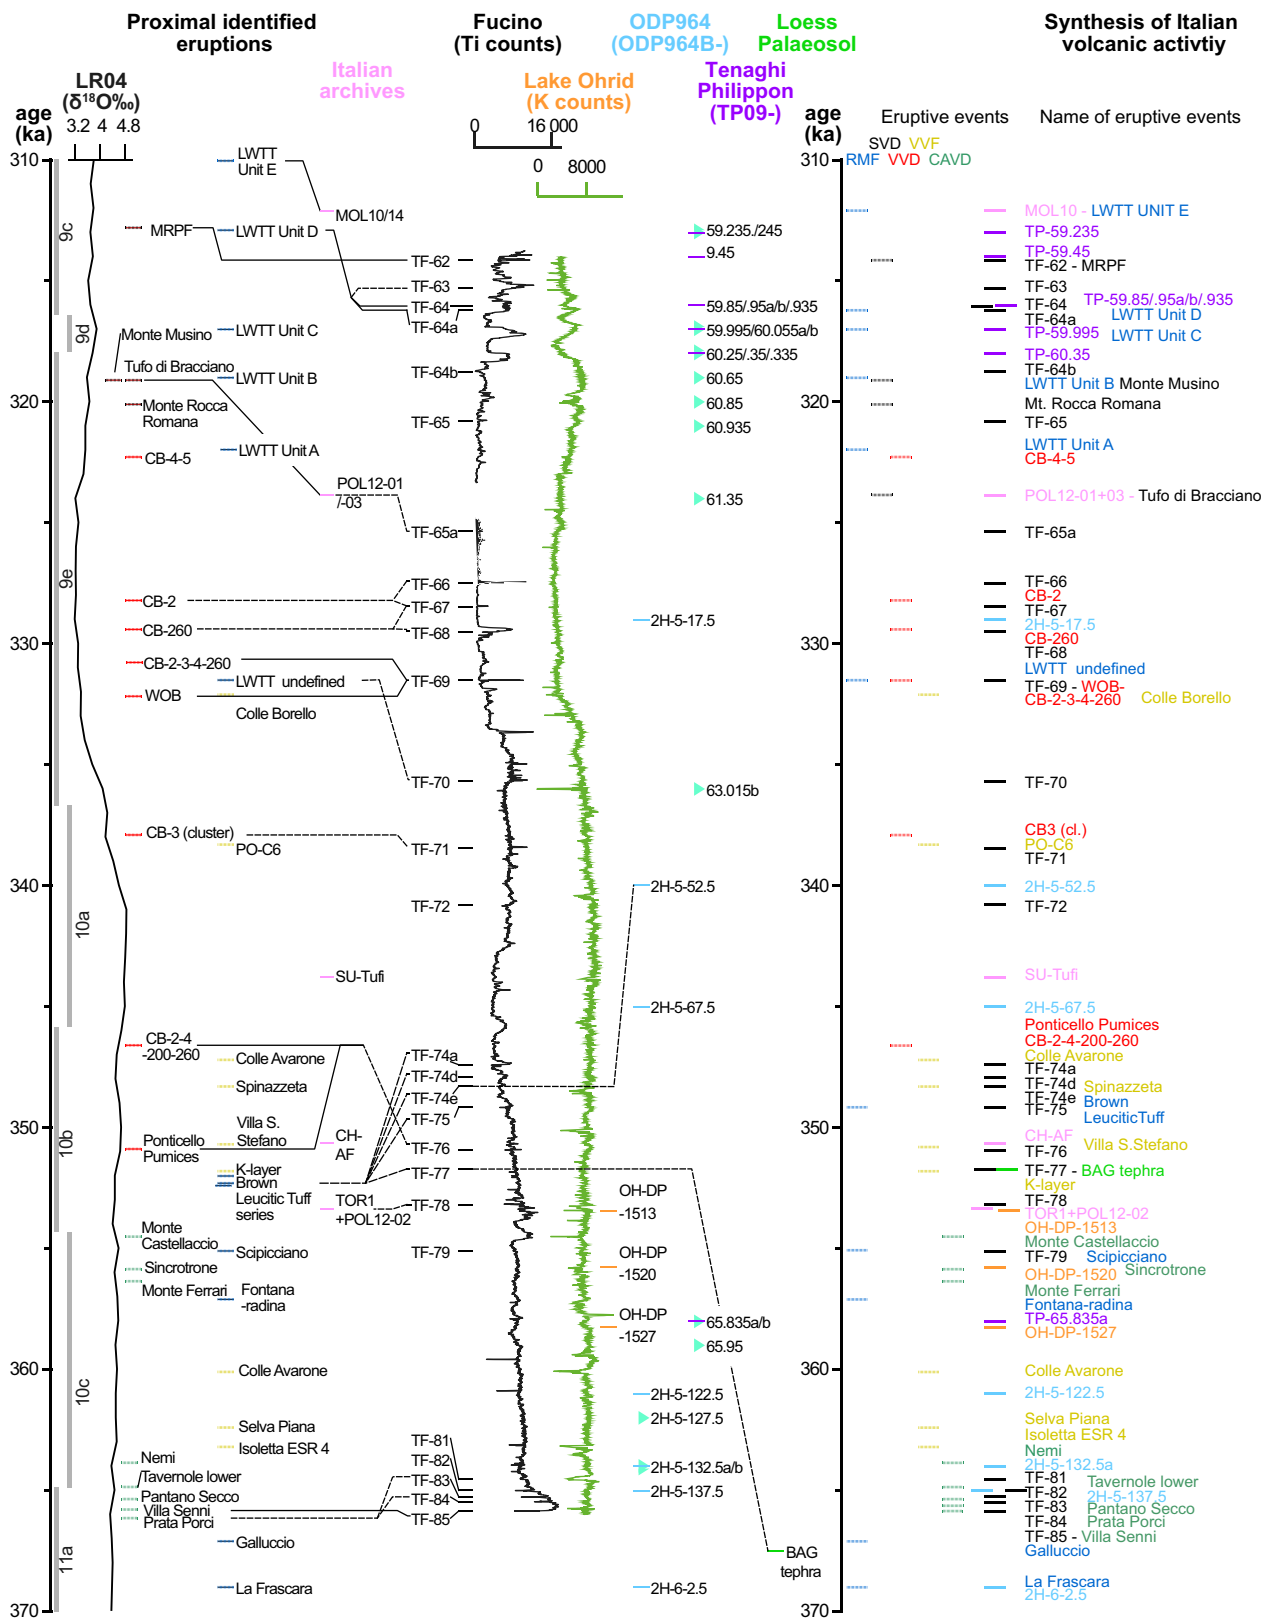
Proximal identified eruptions

Fucino (Ti counts)

ODP964 (ODP964B-)

Loess Palaeosol

Synthesis of Italian volcanic activtiy

LR04 ($\delta^{18}$O‰)
3.2 4 4.8

Italian archives

Lake Ohrid (K counts)

Tenaghi Philippon (TP09-)

age (ka)

0 16 000

0 8000

age (ka)

Eruptive events

Name of eruptive events

SVD VVF
RMF VVD CAVD

310
320
330
340
350
360
370

9c
9d
9e
10a
10b
10c
11a

LWTT Unit E
MOL10/14
MRPF
LWTT Unit D
TF-62
TF-63
TF-64
TF-64a
Monte Musino
LWTT Unit C
Tufo di Bracciano
TF-64b
LWTT Unit B
Monte Rocca Romana
TF-65
LWTT Unit A
CB-4-5
POL12-01 /-03
TF-65a
TF-66
CB-2
TF-67
CB-260
TF-68
CB-2-3-4-260
LWTT undefined
TF-69
WOB
Colle Borello
TF-70
CB-3 (cluster)
PO-C6
TF-71
TF-72
SU-Tufi
CB-2-4 -200-260
Colle Avarone
TF-74a
TF-74d
Spinazzeta
TF-74e
Villa S. Stefano
TF-75
Ponticello Pumices
CH-AF
TF-76
K-layer
TF-77
Brown Leucitic Tuff series
TOR1 +POL12-02
TF-78
Monte Castellaccio
Scipicciano
TF-79
Sincrotrone
Monte Ferrari
Fontana -radina
Colle Avarone
Selva Piana
Isoletta ESR 4
TF-81
Nemi
TF-82
Tavernole lower
TF-83
Pantano Secco
TF-84
Villa Senni
Prata Porci
TF-85
Galluccio
La Frascara

59.235./245
9.45
59.85/.95a/b/.935
59.995/60.055a/b
60.25/.35/.335
60.65
60.85
60.935
61.35
2H-5-17.5
63.015b
2H-5-52.5
2H-5-67.5
OH-DP -1513
OH-DP -1520
OH-DP -1527
65.835a/b
65.95
2H-5-122.5
2H-5-127.5
2H-5-132.5a/b
2H-5-137.5
BAG tephra
2H-6-2.5

MOL10 - LWTT UNIT E
TP-59.235
TP-59.45
TF-62 - MRPF
TF-63
TF-64
TP-59.85/.95a/b/.935
TF-64a
LWTT Unit D
TP-59.995
LWTT Unit C
TP-60.35
TF-64b
LWTT Unit B Monte Musino
Mt. Rocca Romana
TF-65
LWTT Unit A
CB-4-5
POL12-01+03 - Tufo di Bracciano
TF-65a
TF-66
CB-2
TF-67
2H-5-17.5
CB-260
TF-68
LWTT undefined
TF-69 - WOB-
CB-2-3-4-260
Colle Borello
TF-70
CB3 (cl.)
PO-C6
TF-71
2H-5-52.5
TF-72
SU-Tufi
2H-5-67.5
Ponticello Pumices
CB-2-4-200-260
Colle Avarone
TF-74a
TF-74d
Spinazzeta
TF-74e
Brown
TF-75
LeuciticTuff
CH-AF
Villa S.Stefano
TF-76
TF-77 - BAG tephra
K-layer
TF-78
TOR1+POL12-02
OH-DP-1513
Monte Castellaccio
TF-79
Scipicciano
OH-DP-1520
Sincrotrone
Monte Ferrari
Fontana-radina
TP-65.835a
OH-DP-1527
Colle Avarone
2H-5-122.5
Selva Piana
Isoletta ESR 4
Nemi
2H-5-132.5a
TF-81
Tavernole lower
TF-82
2H-5-137.5
TF-83
Pantano Secco
TF-84
Prata Porci
TF-85 - Villa Senni
Galluccio
La Frascara
2H-6-2.5